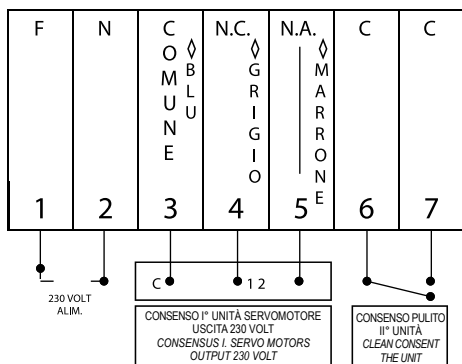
F
N
COMUNE ◊ BLU
N.C. ◊ GRIGIO
N.A. ◊ MARRONE
C
C

1
2
3
4
5
6
7

230 VOLT
ALIM.

C
1 2

CONSENSO I° UNITÀ SERVOMOTORE
USCITA 230 VOLT
CONSENSUS I. SERVO MOTORS
OUTPUT 230 VOLT

CONSENSO PULITO
II° UNITÀ
CLEAN CONSENT
THE UNIT